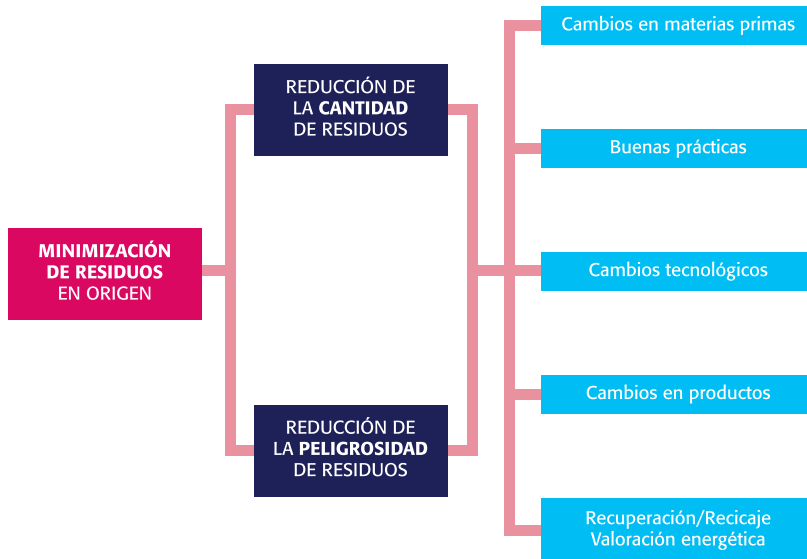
MINIMIZACIÓN DE RESIDUOS EN ORIGEN

REDUCCIÓN DE LA CANTIDAD DE RESIDUOS

REDUCCIÓN DE LA PELIGROSIDAD DE RESIDUOS

Cambios en materias primas

Buenas prácticas

Cambios tecnológicos

Cambios en productos

Recuperación/Recicaje
Valoración energética